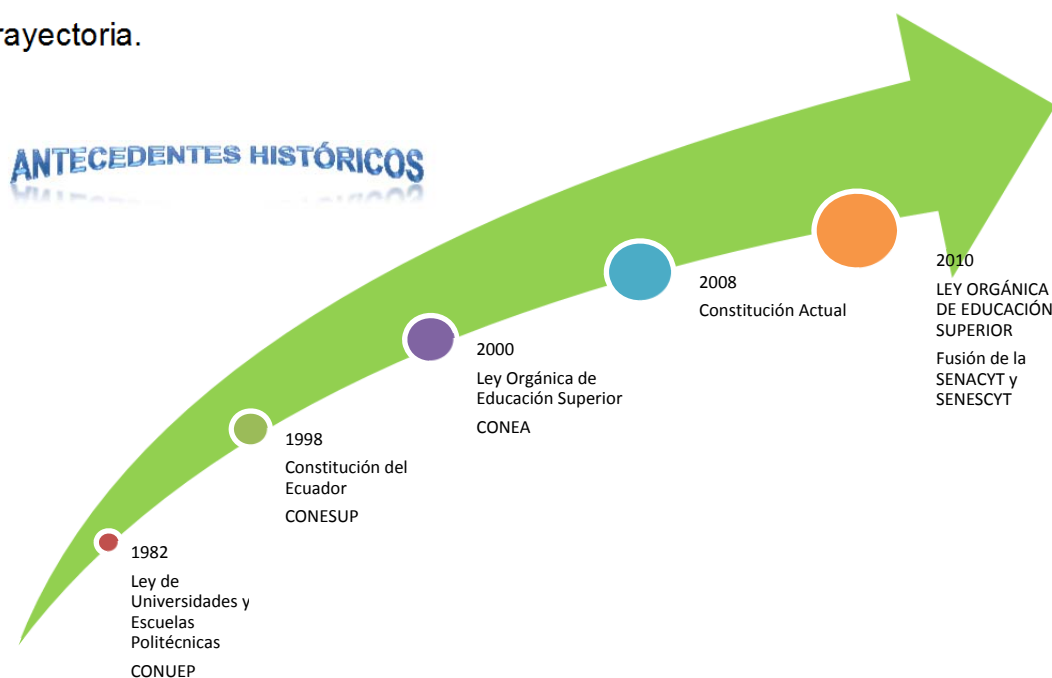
rayectoria.

ANTECEDENTES HISTÓRICOS

1982
Ley de Universidades y Escuelas Politécnicas
CONUEP

1998
Constitución del Ecuador
CONESUP

2000
Ley Orgánica de Educación Superior
CONEA

2008
Constitución Actual

2010
LEY ORGÁNICA DE EDUCACIÓN SUPERIOR
Fusión de la SENACYT y SENESCYT